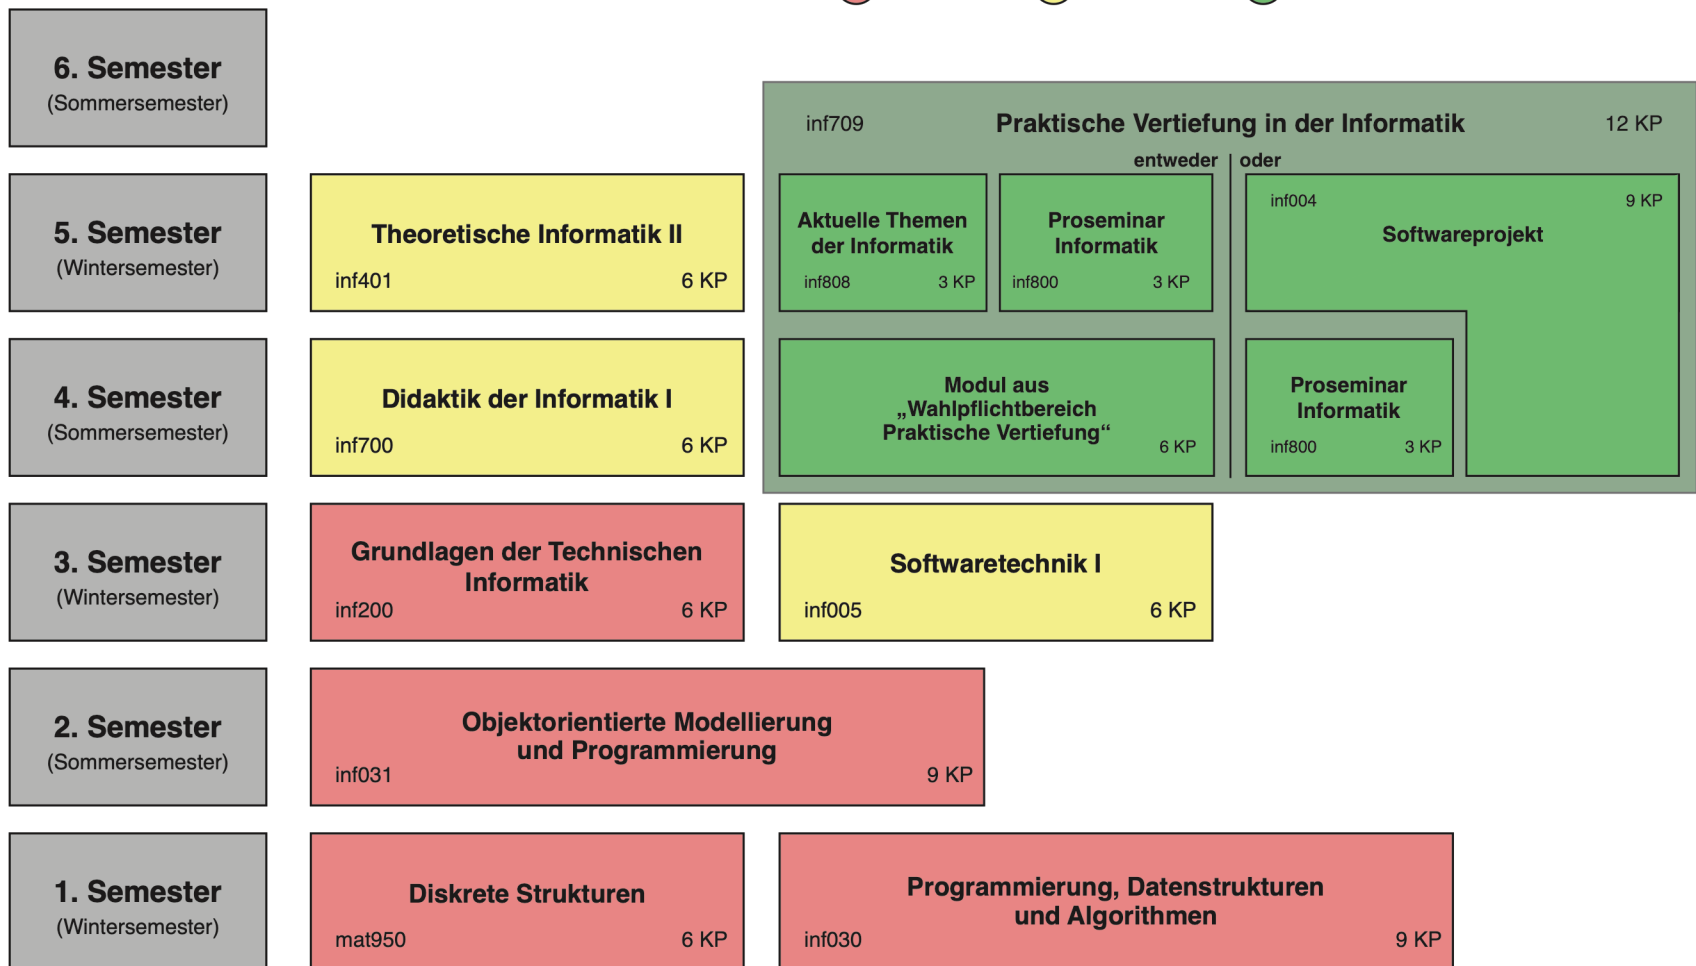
6. Semester
(Sommersemester)

inf709 Praktische Vertiefung in der Informatik 12 KP

entweder | oder

5. Semester
(Wintersemester)

Theoretische Informatik II
inf401 6 KP

Aktuelle Themen der Informatik
inf808 3 KP

Proseminar Informatik
inf800 3 KP

inf004 9 KP
Softwareprojekt

4. Semester
(Sommersemester)

Didaktik der Informatik I
inf700 6 KP

Modul aus „Wahlpflichtbereich Praktische Vertiefung“
6 KP

Proseminar Informatik
inf800 3 KP

3. Semester
(Wintersemester)

Grundlagen der Technischen Informatik
inf200 6 KP

Softwaretechnik I
inf005 6 KP

2. Semester
(Sommersemester)

Objektorientierte Modellierung und Programmierung
inf031 9 KP

1. Semester
(Wintersemester)

Diskrete Strukturen
mat950 6 KP

Programmierung, Datenstrukturen und Algorithmen
inf030 9 KP